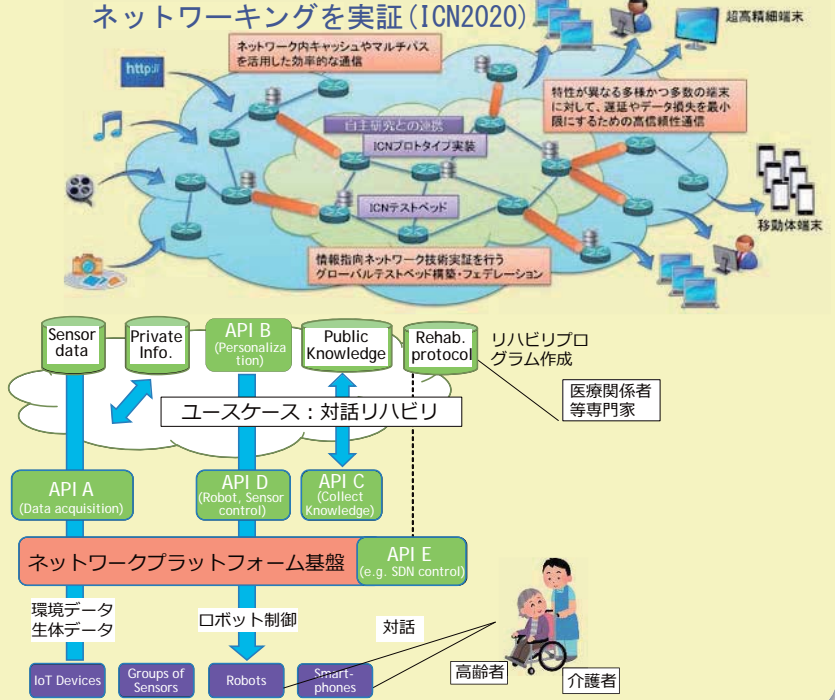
ネットワーキングを実証(ICN2020)

超高精細端末

ネットワーク内キャッシュやマルチパスを活用した効率的な通信

http://

特性が異なる多種かつ多数の端末に対して、遅延やデータ損失を最小限にするための高信頼性通信

自主研究との連携

ICNプロトタイプ実装

ICNテストベッド

移動体端末

情報指向ネットワーク技術実証を行うグローバルテストベッド構築・フェデレーション

Sensor data

Private Info.

API B (Personalization)

Public Knowledge

Rehab. protocol

リハビリプログラム作成

医療関係者等専門家

ユースケース：対話リハビリ

API A (Data acquisition)

API D (Robot, Sensor control)

API C (Collect Knowledge)

ネットワークプラットフォーム基盤

API E (e.g. SDN control)

環境データ
生体データ

ロボット制御

対話

IoT Devices

Groups of Sensors

Robots

Smart-phones

高齢者

介護者